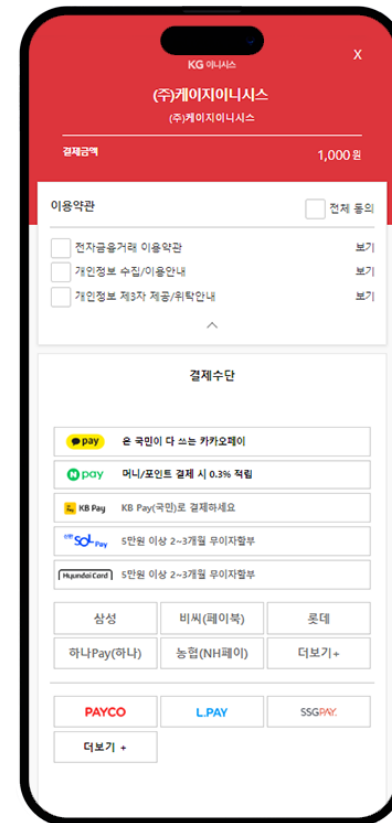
KG 이니시스

X

(주)케이지이니시스

(주)케이지이니시스

결제금액 1,000 원

이용약관

전체 동의

전자금융거래 이용약관 보기

개인정보 수집/이용안내 보기

개인정보 제3자 제공/위탁안내 보기

결제수단

pay 온 국민이 다 쓰는 카카오페이

N pay 머니/포인트 결제 시 0.3% 적립

KB Pay KB Pay(국민)로 결제하세요

신한 SOL Pay 5만원 이상 2~3개월 무이자할부

Hyundai Card 5만원 이상 2~3개월 무이자할부

| 삼성 | 비씨(페이북) | 롯데 |
|---|---|---|
| 하나Pay(하나) | 농협(NH페이) | 더보기+ |

| PAYCO | L.PAY | SSGPAY. |
|---|---|---|
| 더보기 + | | |